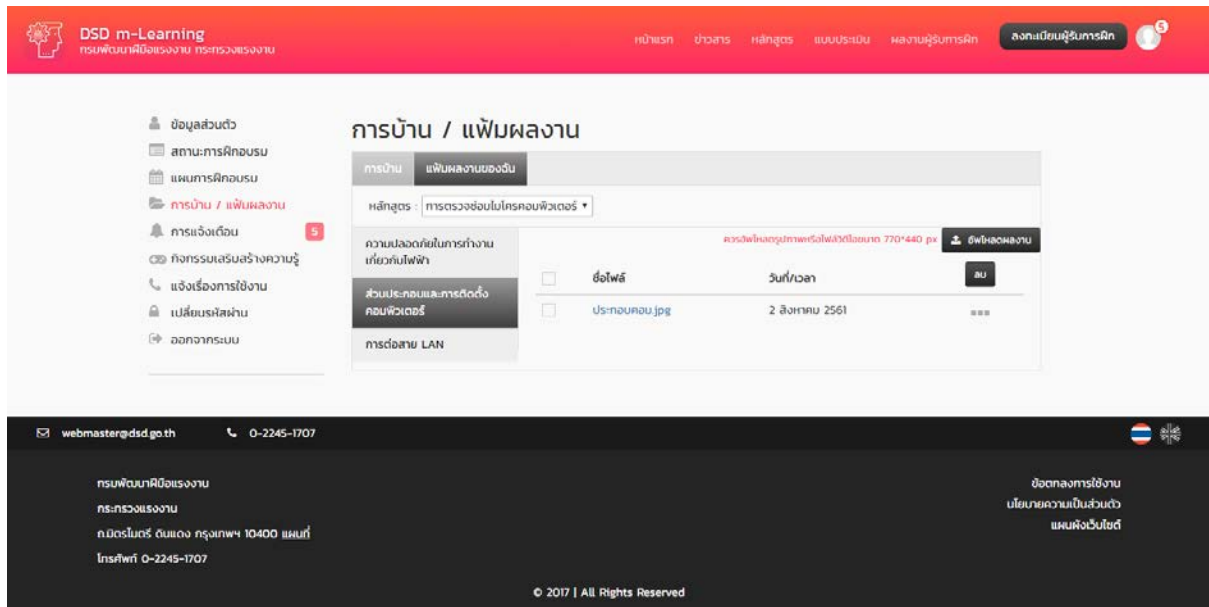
DSD m-Learning
กรมพัฒนาฝีมือแรงงาน กระทรวงแรงงาน

หน้าแรก ข่าวสาร หลักสูตร แบบประเมิน ผลงานผู้รับการฝึก ลงทะเบียนผู้รับการฝึก 5

ข้อมูลส่วนตัว
สถานะการฝึกอบรม
แผนการฝึกอบรม
การบ้าน / แฟ้มผลงาน
การแจ้งเตือน 5
กิจกรรมเสริมสร้างความรู้
แจ้งเรื่องการใช้งาน
เปลี่ยนรหัสผ่าน
ออกจากระบบ

การบ้าน / แฟ้มผลงาน

การบ้าน แฟ้มผลงานของฉัน

หลักสูตร : การตรวจซ่อมไมโครคอมพิวเตอร์

ความปลอดภัยในการทำงานเกี่ยวกับไฟฟ้า
ส่วนประกอบและการติดตั้งคอมพิวเตอร์
การต่อสาย LAN

ควรอัพโหลดรูปภาพหรือไฟล์วิดีโอขนาด 770*440 px อัพโหลดผลงาน

| | ชื่อไฟล์ | วันที่/เวลา | ลบ |
|---|---|---|---|
| | ประกอบคอม.jpg | 2 สิงหาคม 2561 | ... |

webmaster@dsd.go.th 0-2245-1707

กรมพัฒนาฝีมือแรงงาน
กระทรวงแรงงาน
ถ.มิตรไมตรี ดินแดง กรุงเทพฯ 10400 แผนที่
โทรศัพท์ 0-2245-1707

ข้อตกลงการใช้งาน
นโยบายความเป็นส่วนตัว
แผนผังเว็บไซต์

© 2017 | All Rights Reserved